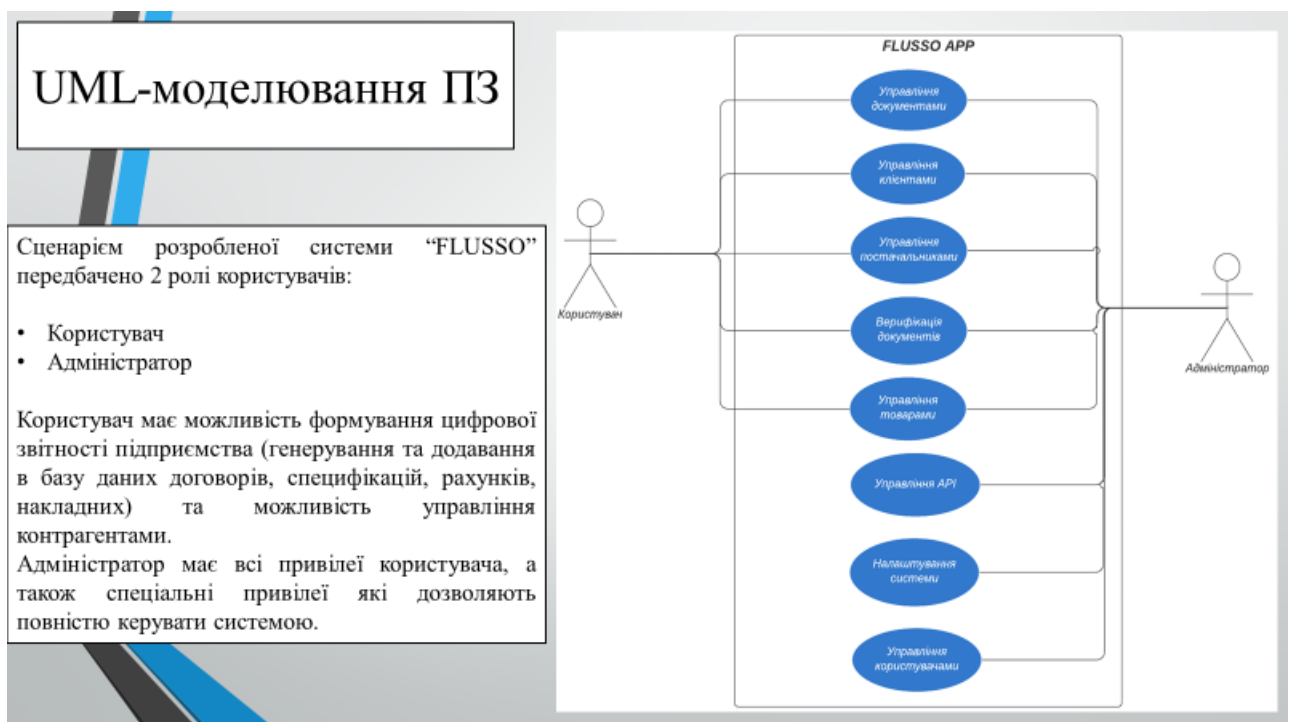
UML-моделювання ПЗ

Сценарієм розробленої системи “FLUSSO” передбачено 2 ролі користувачів:

• Користувач
• Адміністратор

Користувач має можливість формування цифрової звітності підприємства (генерування та додавання в базу даних договорів, специфікацій, рахунків, накладних) та можливість управління контрагентами.
Адміністратор має всі привілеї користувача, а також спеціальні привілеї які дозволяють повністю керувати системою.

FLUSSO APP

Управління документами

Управління клієнтами

Управління постачальниками

Верифікація документів

Управління товарами

Управління API

Налаштування системи

Управління користувачами

Користувач

Адміністратор